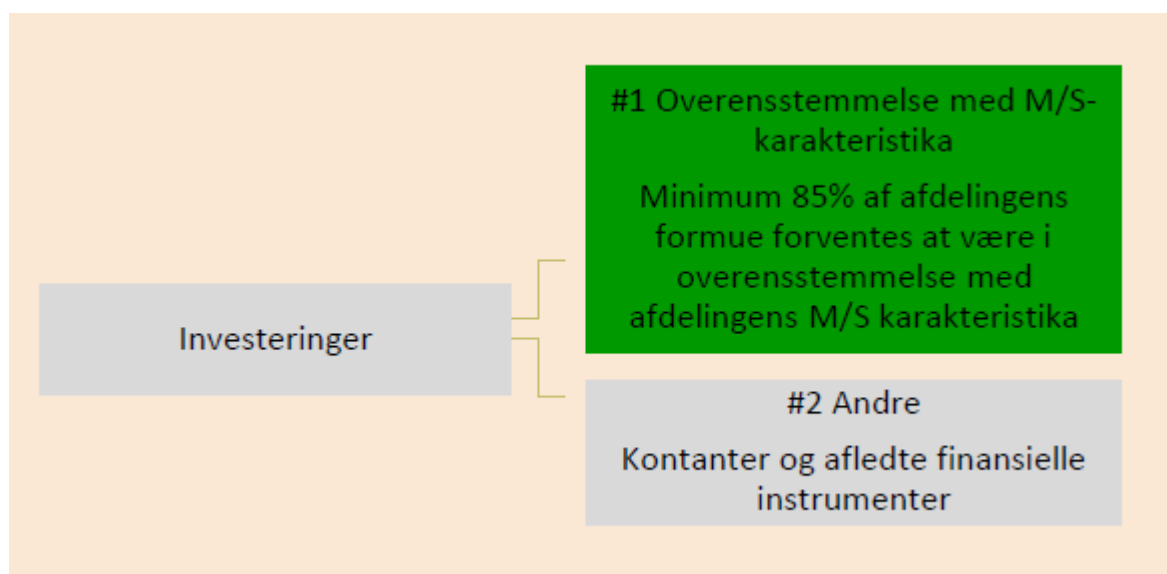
Investeringer

#1 Overensstemmelse med M/S-karakteristika

Minimum 85% af afdelingens formue forventes at være i overensstemmelse med afdelingens M/S karakteristika

#2 Andre

Kontanter og afledte finansielle instrumenter